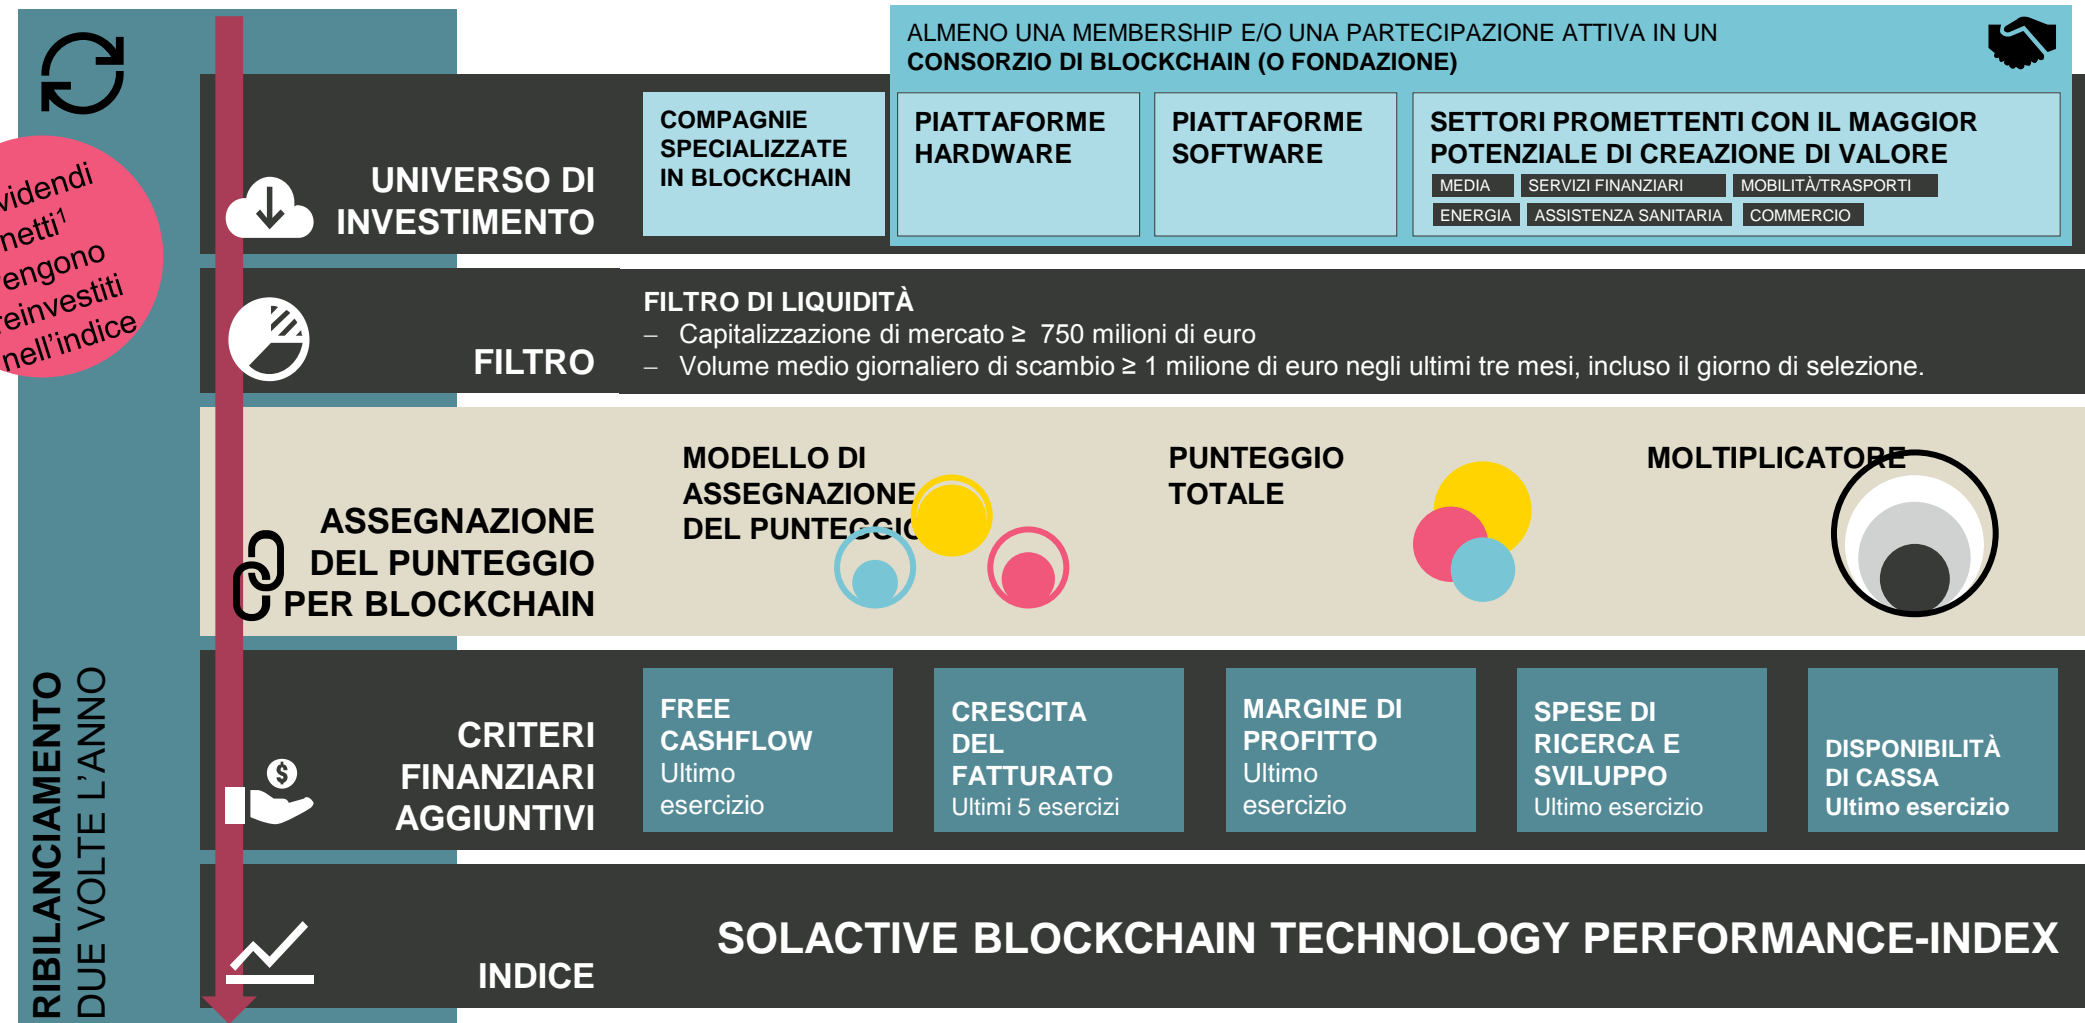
videndi netti$^1$ engono reinvestiti nell'indice

RIBILANCIAMENTO DUE VOLTE L'ANNO

ALMENO UNA MEMBERSHIP E/O UNA PARTECIPAZIONE ATTIVA IN UN CONSORZIO DI BLOCKCHAIN (O FONDAZIONE)

UNIVERSO DI INVESTIMENTO

COMPAGNIE SPECIALIZZATE IN BLOCKCHAIN

PIATTAFORME HARDWARE

PIATTAFORME SOFTWARE

SETTORI PROMETTENTI CON IL MAGGIOR POTENZIALE DI CREAZIONE DI VALORE

MEDIA
SERVIZI FINANZIARI
MOBILITÀ/TRASPORTI
ENERGIA
ASSISTENZA SANITARIA
COMMERCIO

FILTRO

FILTRO DI LIQUIDITÀ
– Capitalizzazione di mercato ≥ 750 milioni di euro
– Volume medio giornaliero di scambio ≥ 1 milione di euro negli ultimi tre mesi, incluso il giorno di selezione.

ASSEGNAZIONE DEL PUNTEGGIO PER BLOCKCHAIN

MODELLO DI ASSEGNAZIONE DEL PUNTEGGIO

PUNTEGGIO TOTALE

MOLTIPLICATORE

CRITERI FINANZIARI AGGIUNTIVI

FREE CASHFLOW
Ultimo esercizio

CRESCITA DEL FATTURATO
Ultimi 5 esercizi

MARGINE DI PROFITTO
Ultimo esercizio

SPESE DI RICERCA E SVILUPPO
Ultimo esercizio

DISPONIBILITÀ DI CASSA
Ultimo esercizio

INDICE

SOLACTIVE BLOCKCHAIN TECHNOLOGY PERFORMANCE-INDEX